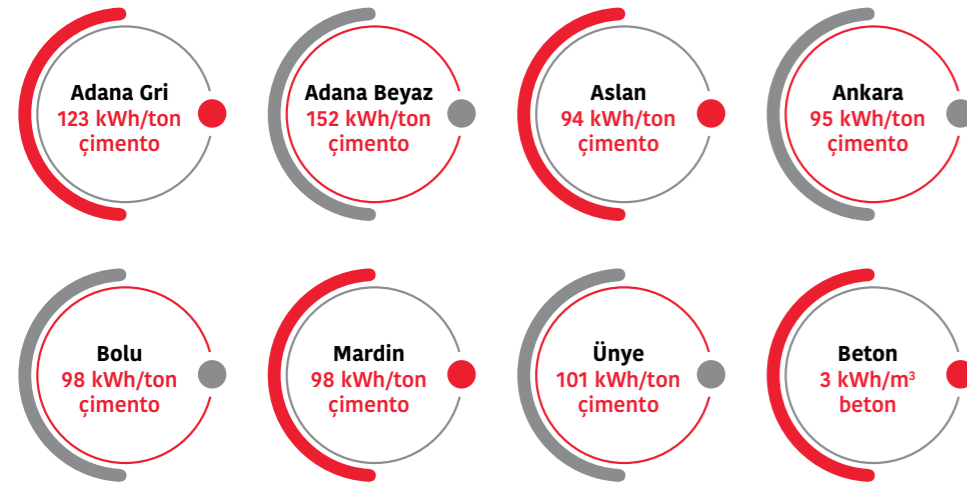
Adana Gri
123 kWh/ton çimento

Adana Beyaz
152 kWh/ton çimento

Aslan
94 kWh/ton çimento

Ankara
95 kWh/ton çimento

Bolu
98 kWh/ton çimento

Mardin
98 kWh/ton çimento

Ünye
101 kWh/ton çimento

Beton
3 kWh/$m^3$ beton